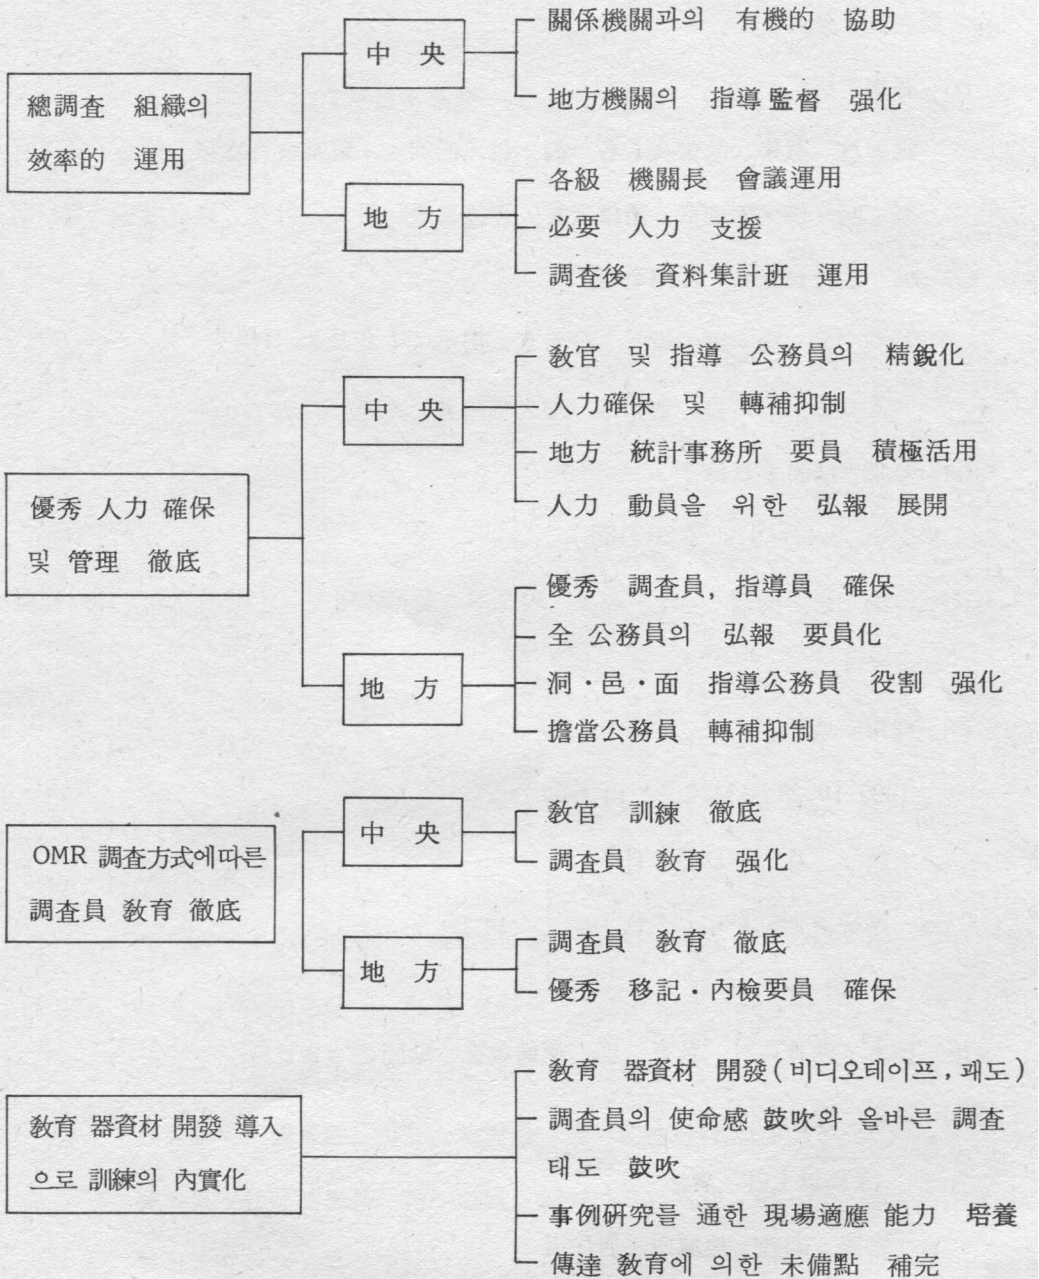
總調査 組織의 效率的 運用

中 央

關係機關과의 有機的 協助

地方機關의 指導監督 强化

地 方

各級 機關長 會議運用

必要 人力 支援

調査後 資料集計班 運用

優秀 人力 確保 및 管理 徹底

中 央

敎官 및 指導 公務員의 精銳化

人力確保 및 轉補抑制

地方 統計事務所 要員 積極活用

人力 動員을 위한 弘報 展開

地 方

優秀 調査員, 指導員 確保

全 公務員의 弘報 要員化

洞·邑·面 指導公務員 役割 强化

擔當公務員 轉補抑制

OMR 調査方式에따른 調査員 敎育 徹底

中 央

敎官 訓練 徹底

調査員 敎育 强化

地 方

調査員 敎育 徹底

優秀 移記·內檢要員 確保

敎育 器資材 開發 導入으로 訓練의 內實化

敎育 器資材 開發(비디오테이프, 괘도)

調査員의 使命感 鼓吹와 올바른 調査 태도 鼓吹

事例硏究를 通한 現場適應 能力 培養

傳達 敎育에 의한 未備點 補完